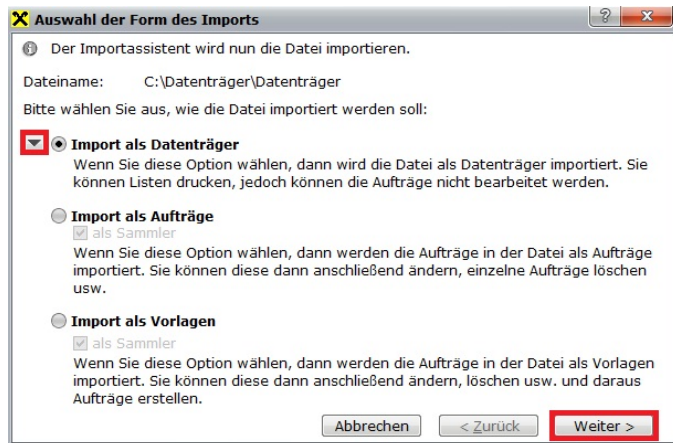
Auswahl der Form des Imports

? X

Der Importassistent wird nun die Datei importieren.

Dateiname: C:\Datenträger\Datenträger

Bitte wählen Sie aus, wie die Datei importiert werden soll:

Import als Datenträger
Wenn Sie diese Option wählen, dann wird die Datei als Datenträger importiert. Sie können Listen drucken, jedoch können die Aufträge nicht bearbeitet werden.

Import als Aufträge
als Sammler
Wenn Sie diese Option wählen, dann werden die Aufträge in der Datei als Aufträge importiert. Sie können diese dann anschließend ändern, einzelne Aufträge löschen usw.

Import als Vorlagen
als Sammler
Wenn Sie diese Option wählen, dann werden die Aufträge in der Datei als Vorlagen importiert. Sie können diese dann anschließend ändern, löschen usw. und daraus Aufträge erstellen.

Abbrechen | < Zurück | Weiter >